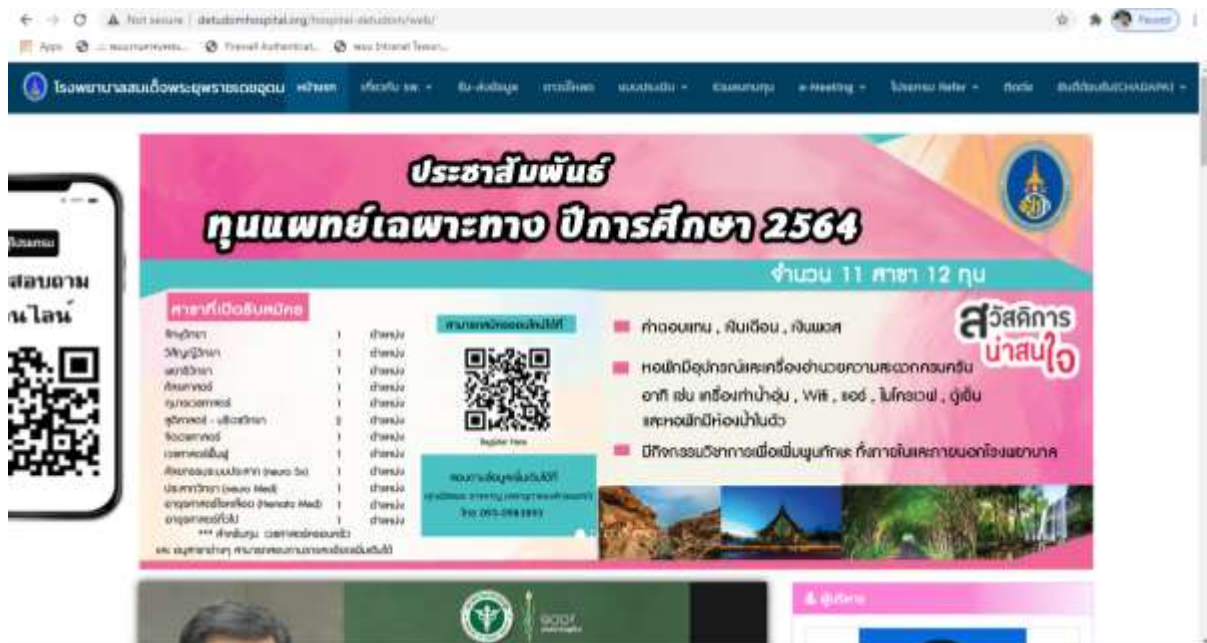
Not secure | detudomhospital.org/hospital-detudom/web/

Apps

โรงพยาบาลสมเด็จพระยุพราชเดชอุดม หน้าแรก เกี่ยวกับ รพ. รับ-ส่งข้อมูล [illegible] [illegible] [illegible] e-Meeting ระบบ Refer ติดต่อ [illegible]

ประชาสัมพันธ์
ทุนแพทย์เฉพาะทาง ปีการศึกษา 2564

จำนวน 11 สาขา 12 ทุน

สาขาที่เปิดรับสมัคร

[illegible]

สวัสดิการ น่าสนใจ

ค่าตอบแทน , เงินเดือน , เงินพอส

หอพักมีอุปกรณ์และเครื่องอำนวยความสะดวกครบครัน อาทิ เช่น เครื่องทำน้ำอุ่น , Wifi , แอร์ , ไมโครเวฟ , ตู้เย็น และหอพักมีห้องน้ำในตัว

มีกิจกรรมวิชาการเพื่อเพิ่มพูนทักษะ ทั้งภายในและภายนอกโรงพยาบาล

Register Here

สอบถาม ออนไลน์